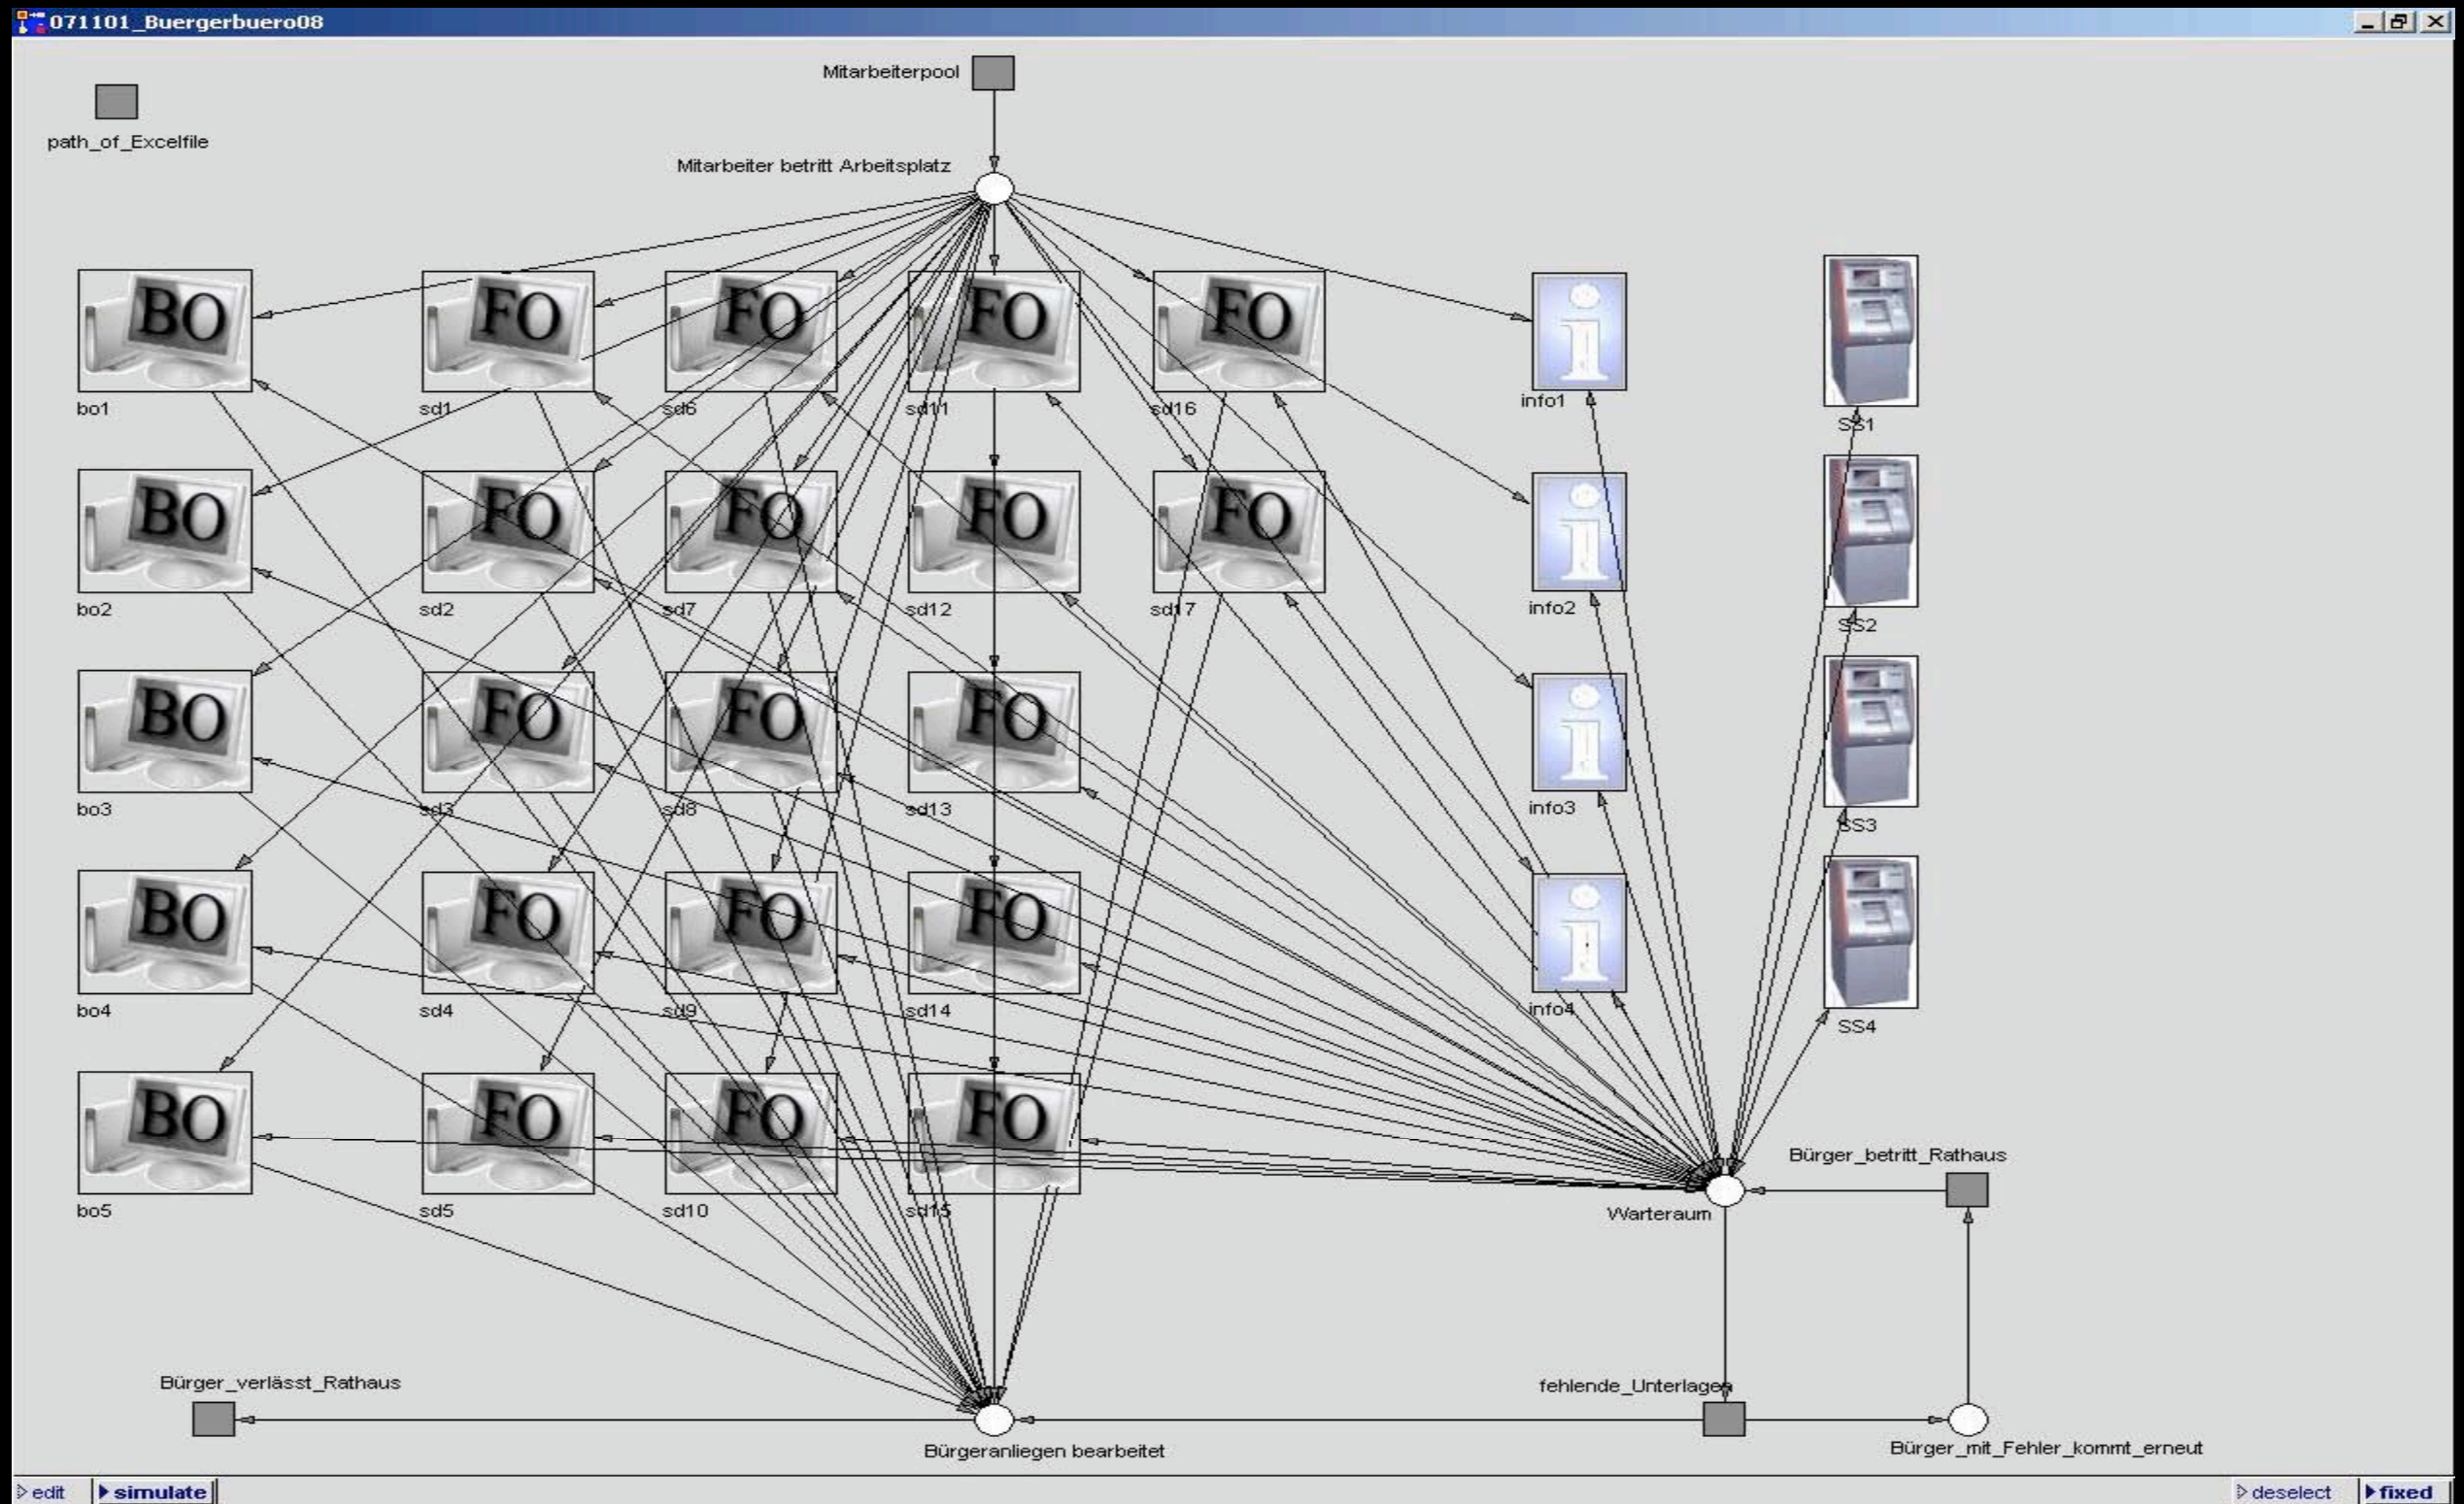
071101_Buergerbuero08

Mitarbeiterpool

path_of_Excelfile

Mitarbeiter betritt Arbeitsplatz

BO
bo1

FO
sd1

FO
sd6

FO
sd11

FO
sd16

info1

SS1

BO
bo2

FO
sd2

FO
sd7

FO
sd12

FO
sd17

info2

SS2

BO
bo3

FO
sd3

FO
sd8

FO
sd13

info3

SS3

BO
bo4

FO
sd4

FO
sd9

FO
sd14

info4

SS4

BO
bo5

FO
sd5

FO
sd10

FO
sd15

Bürger_betritt_Rathaus

Warteraum

Bürger_verlässt_Rathaus

fehlende_Unterlagen

Bürgeranliegen bearbeitet

Bürger_mit_Fehler_kommt_erneut

edit
simulate
deselect
fixed